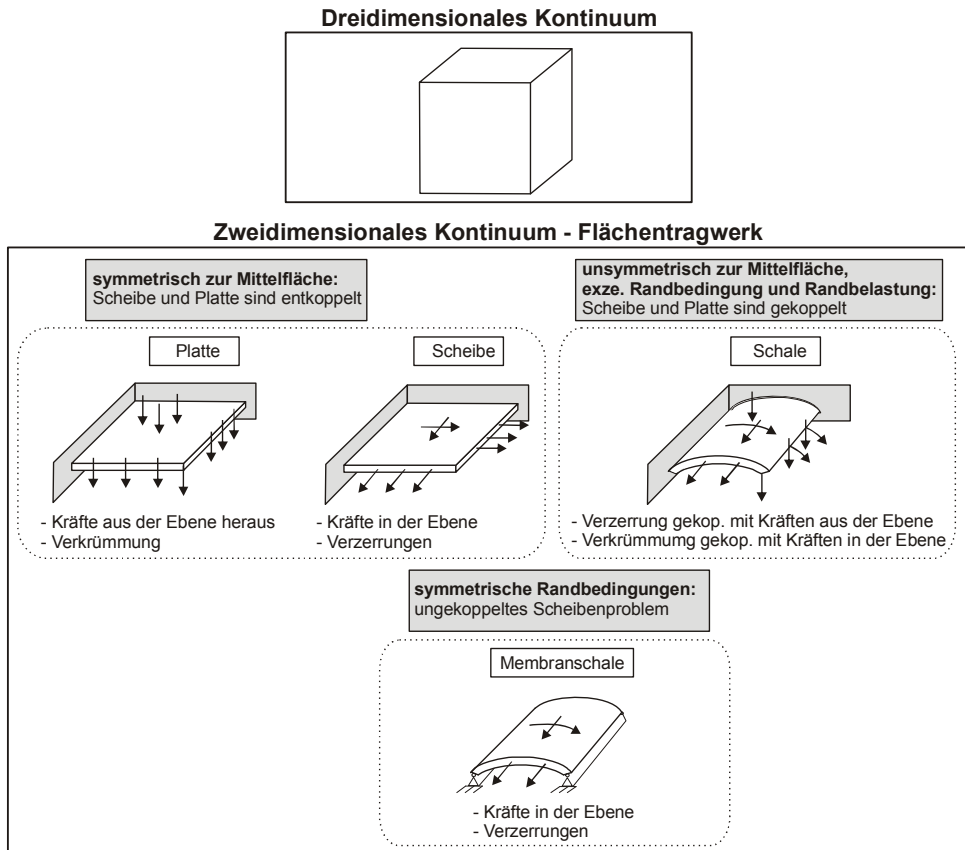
**Dreidimensionales Kontinuum**

**Zweidimensionales Kontinuum - Flächentragwerk**

**symmetrisch zur Mittelfläche:**
Scheibe und Platte sind entkoppelt

Platte

- Kräfte aus der Ebene heraus
- Verkrümmung

Scheibe

- Kräfte in der Ebene
- Verzerrungen

**unsymmetrisch zur Mittelfläche, exze. Randbedingung und Randbelastung:**
Scheibe und Platte sind gekoppelt

Schale

- Verzerrung gekop. mit Kräften aus der Ebene
- Verkrümmumg gekop. mit Kräften in der Ebene

**symmetrische Randbedingungen:**
ungekoppeltes Scheibenproblem

Membranschale

- Kräfte in der Ebene
- Verzerrungen